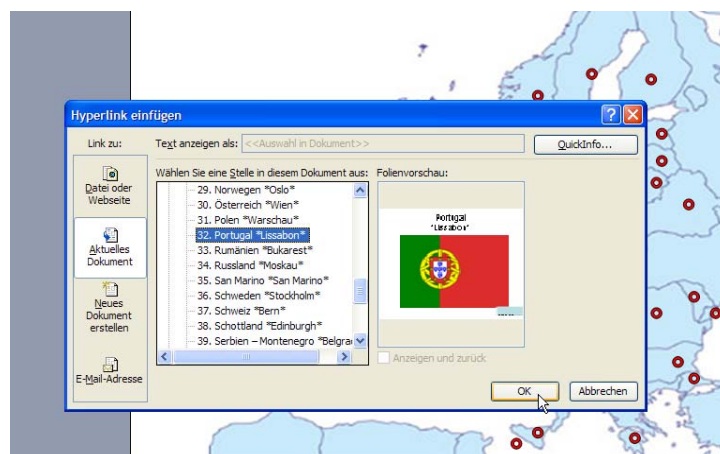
Hyperlink einfügen

Link zu:

Text anzeigen als: <<Auswahl in Dokument>>

QuickInfo...

Datei oder Webseite

Aktuelles Dokument

Neues Dokument erstellen

E-Mail-Adresse

Wählen Sie eine Stelle in diesem Dokument aus:

29. Norwegen *Oslo*
30. Österreich *Wien*
31. Polen *Warschau*
32. Portugal *Lissabon*
33. Rumänien *Bukarest*
34. Russland *Moskau*
35. San Marino *San Marino*
36. Schweden *Stockholm*
37. Schweiz *Bern*
38. Schottland *Edinburgh*
39. Serbien – Montenegro *Belgra

Folienvorschau:

Portugal
"Lissabon"

Anzeigen und zurück

OK

Abbrechen